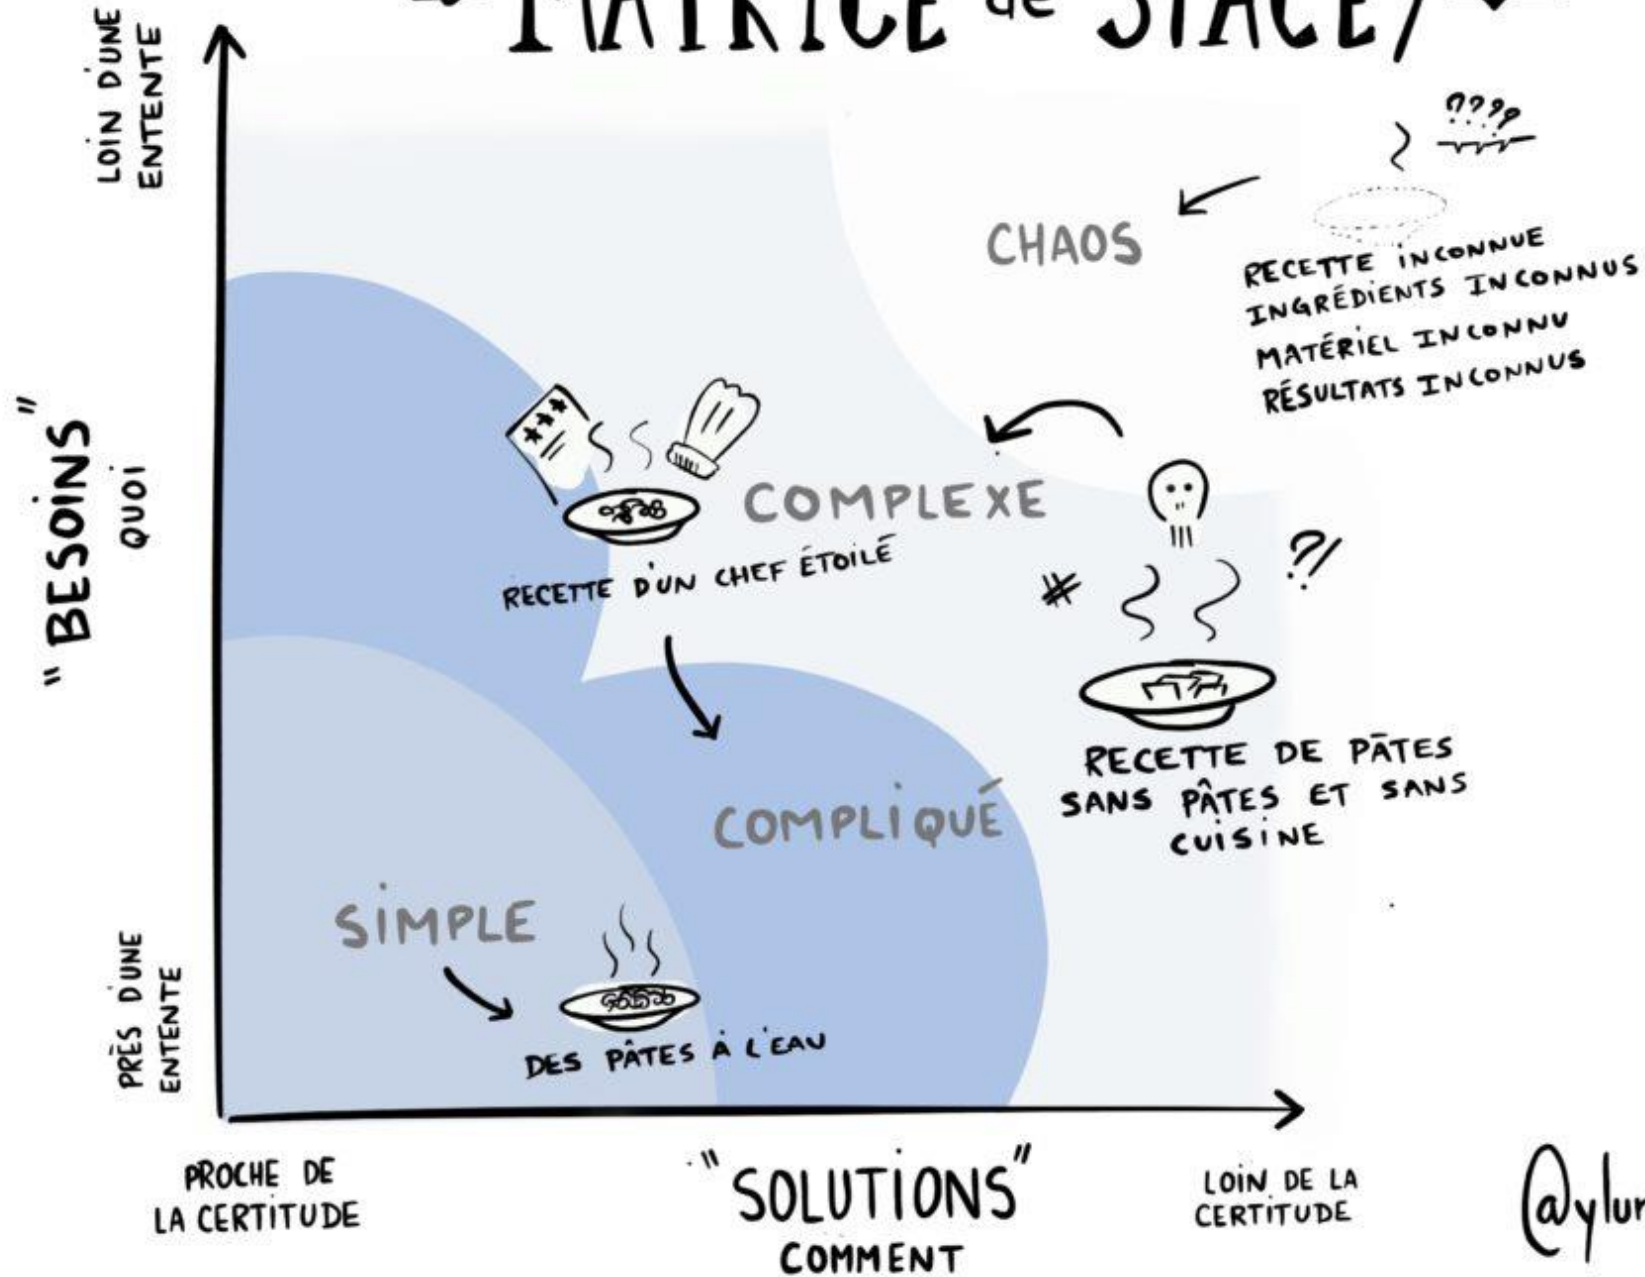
MATRICE de STACEY

LOIN D'UNE ENTENTE

"BESOINS" QUOI

PRÈS D'UNE ENTENTE

???

CHAOS

RECETTE INCONNUE
INGRÉDIENTS INCONNUS
MATÉRIEL INCONNU
RÉSULTATS INCONNUS

COMPLEXE

RECETTE D'UN CHEF ÉTOILÉ

?!

RECETTE DE PÂTES SANS PÂTES ET SANS CUISINE

COMPLIQUÉ

SIMPLE

DES PÂTES À L'EAU

PROCHE DE LA CERTITUDE

"SOLUTIONS" COMMENT

LOIN DE LA CERTITUDE

@ylur